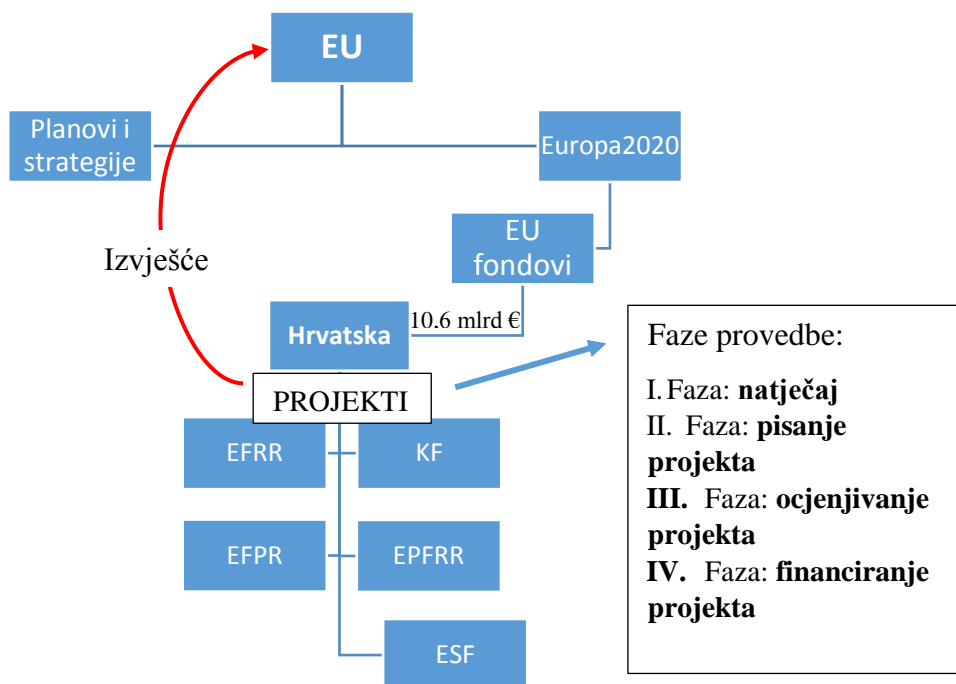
EU

Planovi i strategije

Europa2020

EU fondovi

Izvješće

Hrvatska

10.6 mlrd €

PROJEKTI

EFRR

KF

EFPR

EPFRR

ESF

Faze provedbe:

I. Faza: **natječaj**
II. Faza: **pisanje projekta**
**III.** Faza: **ocjenjivanje projekta**
**IV.** Faza: **financiranje projekta**